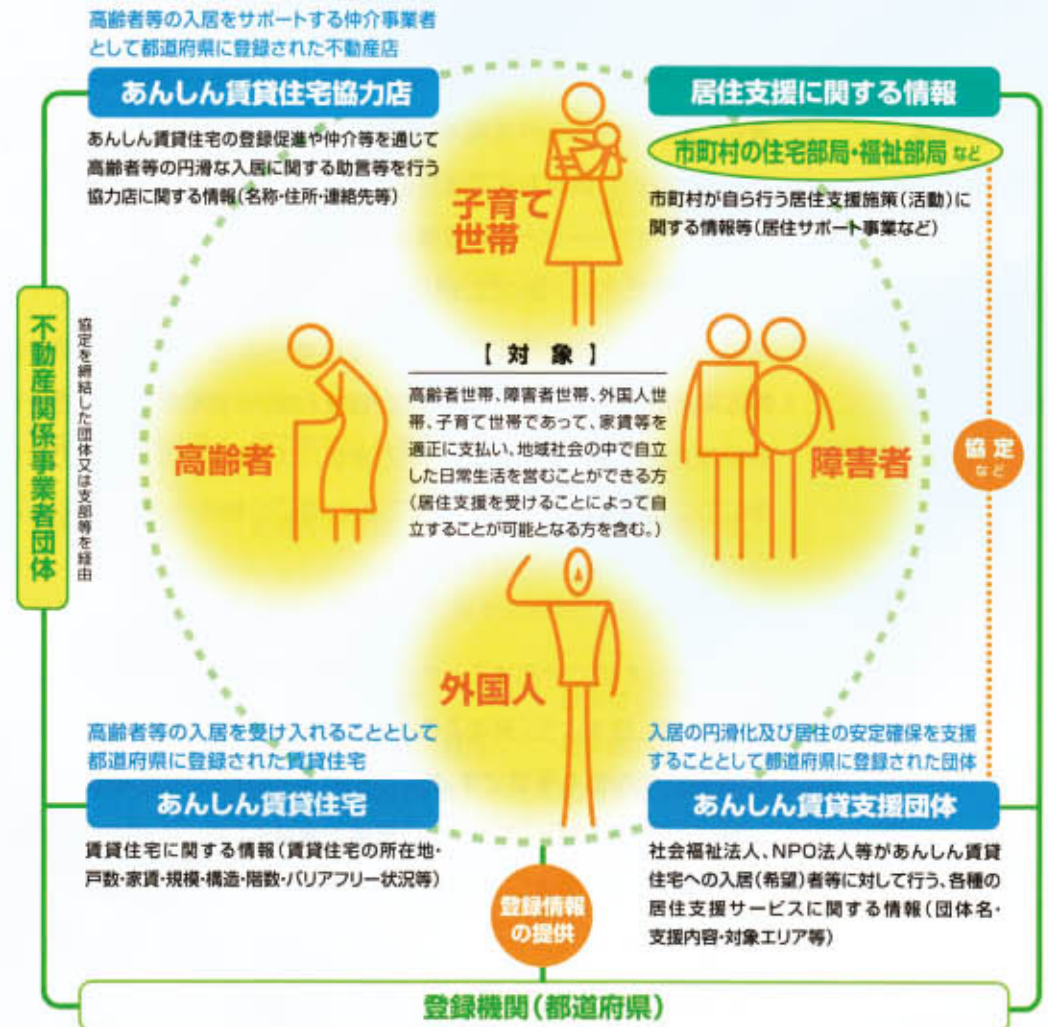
高齢者等の入居をサポートする仲介事業者として都道府県に登録された不動産店

あんしん賃貸住宅協力店

あんしん賃貸住宅の登録促進や仲介等を通じて高齢者等の円滑な入居に関する助言等を行う協力店に関する情報（名称・住所・連絡先等）

居住支援に関する情報

市町村の住宅部局・福祉部局 など

市町村が自ら行う居住支援施策（活動）に関する情報等（居住サポート事業など）

子育て世帯

不動産関係事業者団体

協定を締結した団体又は支部等を経由

【対　象】

高齢者世帯、障害者世帯、外国人世帯、子育て世帯であって、家賃等を適正に支払い、地域社会の中で自立した日常生活を営むことができる方（居住支援を受けることによって自立することが可能となる方を含む。）

高齢者

障害者

協定 など

外国人

高齢者等の入居を受け入れることとして都道府県に登録された賃貸住宅

あんしん賃貸住宅

賃貸住宅に関する情報（賃貸住宅の所在地・戸数・家賃・規模・構造・階数・バリアフリー状況等）

入居の円滑化及び居住の安定確保を支援することとして都道府県に登録された団体

あんしん賃貸支援団体

社会福祉法人、NPO法人等があんしん賃貸住宅への入居（希望）者等に対して行う、各種の居住支援サービスに関する情報（団体名・支援内容・対象エリア等）

登録情報の提供

登録機関（都道府県）